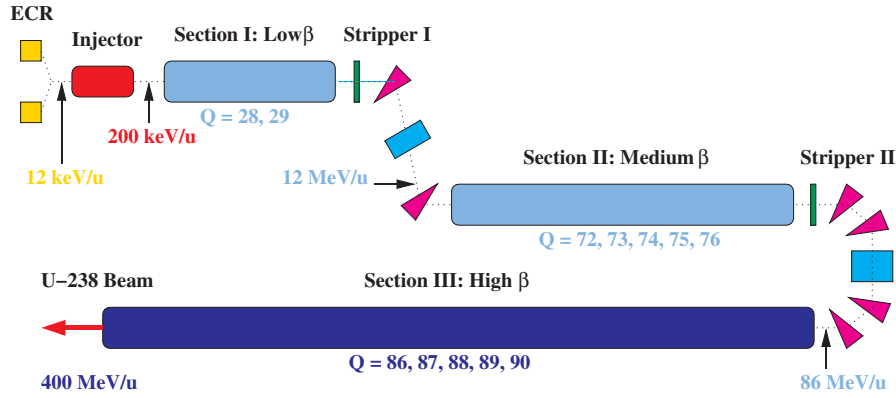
ECR

Injector

Section I: Low$\beta$

Stripper I

Q = 28, 29

200 keV/u

12 keV/u

12 MeV/u

Section II: Medium $\beta$

Stripper II

Q = 72, 73, 74, 75, 76

U−238 Beam

Section III: High $\beta$

Q = 86, 87, 88, 89, 90

400 MeV/u

86 MeV/u